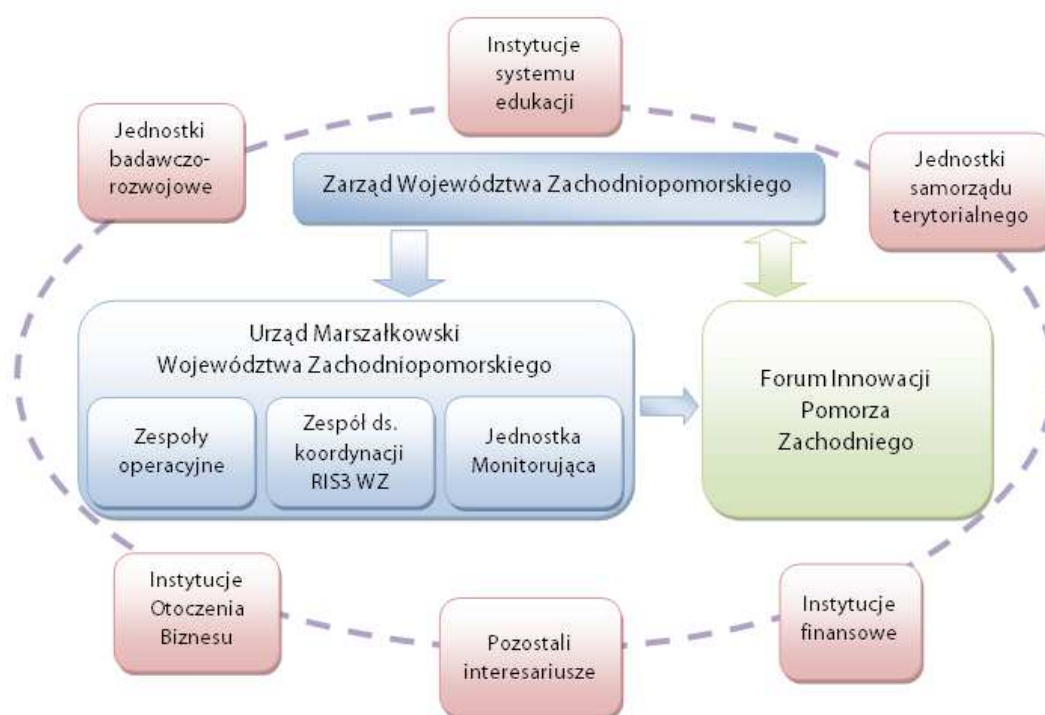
Instytucje systemu edukacji

Jednostki badawczo-rozwojowe

Jednostki samorządu terytorialnego

Zarząd Województwa Zachodniopomorskiego

Urząd Marszałkowski Województwa Zachodniopomorskiego

Zespoły operacyjne

Zespół ds. koordynacji RIS3 WZ

Jednostka Monitorująca

Forum Innowacji Pomorza Zachodniego

Instytucje Otoczenia Biznesu

Pozostali interesariusze

Instytucje finansowe